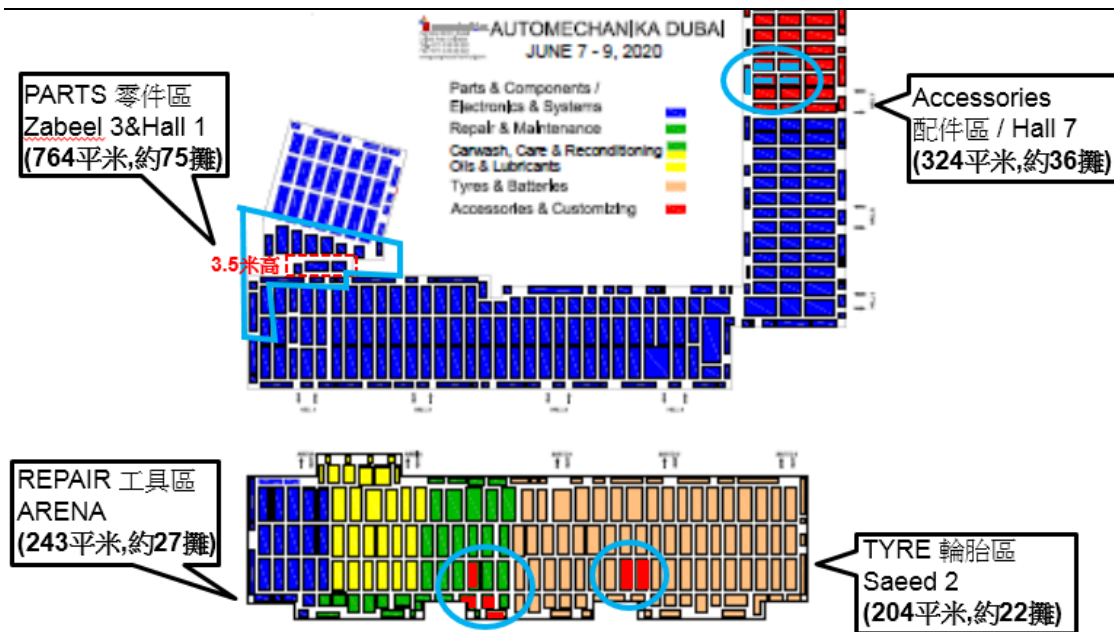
AUTOMECHANIKA DUBAI
JUNE 7 - 9, 2020

Parts & Components / Electronics & Systems
Repair & Maintenance
Carwash, Care & Reconditioning
Oils & Lubricants
Tyres & Batteries
Accessories & Customizing

PARTS 零件區
Zabeel 3&Hall 1
(764平米,約75攤)

3.5米高

Accessories
配件區 / Hall 7
(324平米,約36攤)

REPAIR 工具區
ARENA
(243平米,約27攤)

TYRE 輪胎區
Saeed 2
(204平米,約22攤)